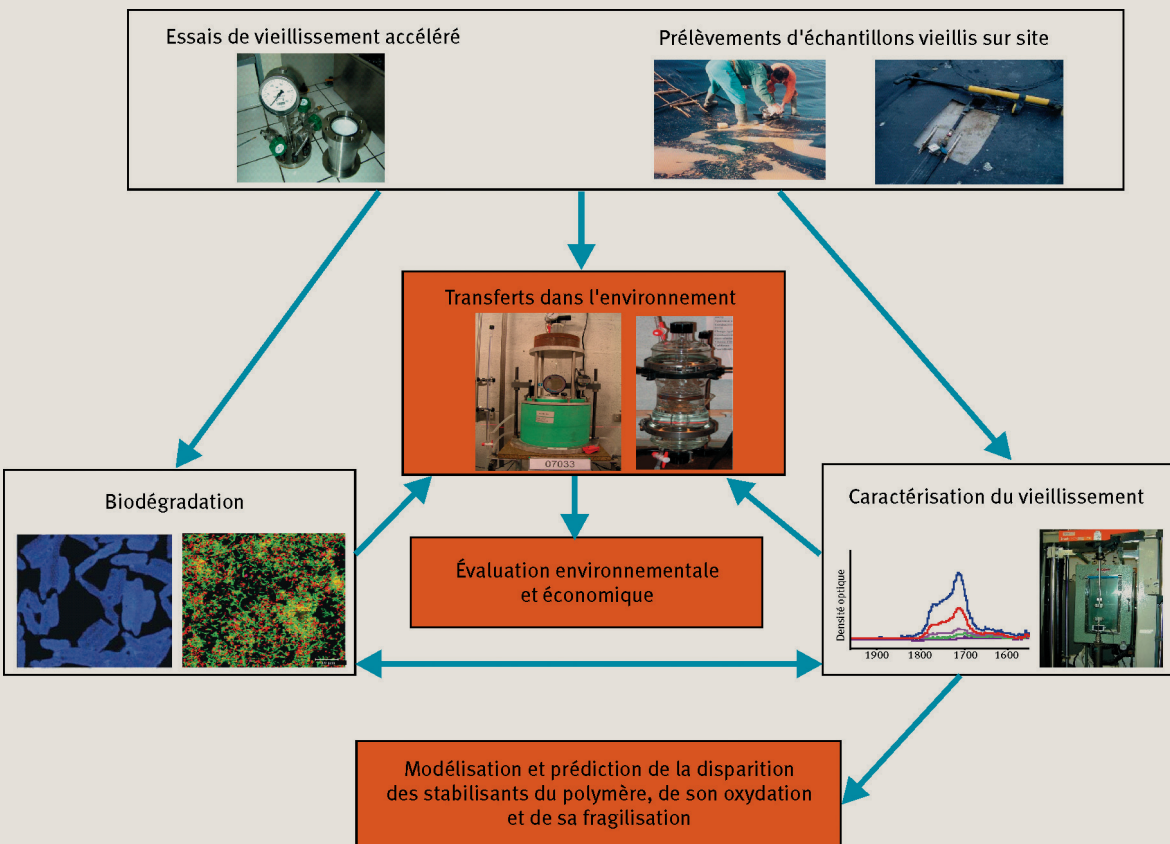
Essais de vieillissement accéléré

Prélèvements d'échantillons vieillis sur site

Transferts dans l'environnement

07033

Biodégradation

Caractérisation du vieillissement

Densité optique

1900 1800 1700 1600

Évaluation environnementale et économique

Modélisation et prédiction de la disparition des stabilisants du polymère, de son oxydation et de sa fragilisation